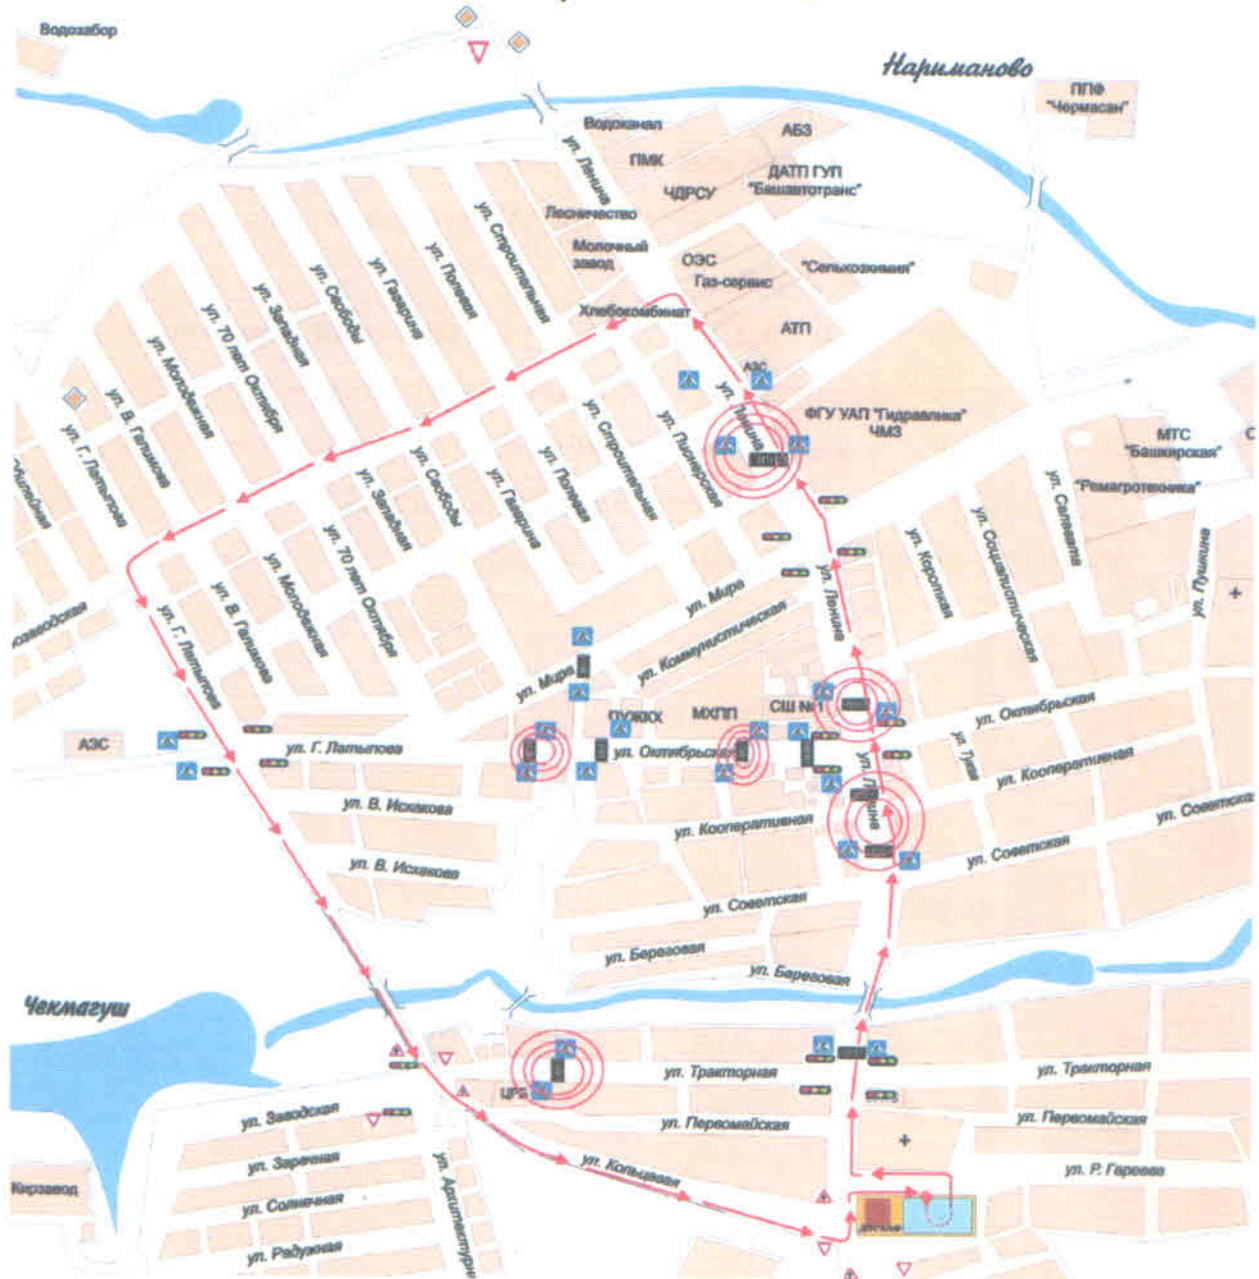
Водозабор

Нариманово

ППФ "Чермасан"

Водоканал
АБЗ
ПМК
ДАТП ГУП "Башавтотранс"
ЧДРСУ
Лесничество
Молочный завод
ОЭС
Газ-сервис
"Сельхозхимия"
Хлебокомбинат
АТП
АЗС
ФГУ УАП "Гидравлика" ЧМЗ
МТС "Башкирская"
"Ремагротехника"

ул. Ленина
ул. Строительная
ул. Полевая
ул. Гафурия
ул. Свободы
ул. Западная
ул. 70 лет Октября
ул. Молодежная
ул. В. Гапилова
ул. Г. Латыпова
ул. Пионерская
ул. Мира
ул. Коммунистическая
ул. Короткая
ул. Социалистическая
ул. Салавата
ул. Пушкина
ул. Октябрьская
ул. Гука
ул. Кооперативная
ул. Советская
ул. Березовая
ул. В. Искакова
ул. Тракторная
ул. Первомайская
ул. Р. Гареева
ул. Кольцевая
ул. Заводская
ул. Заречная
ул. Солнечная
ул. Радужная
ул. Архитектурная

АЗС
ПУЖКХ
МХПП
СШ №1
ЦРБ

Чекмагуш

Кирзавод